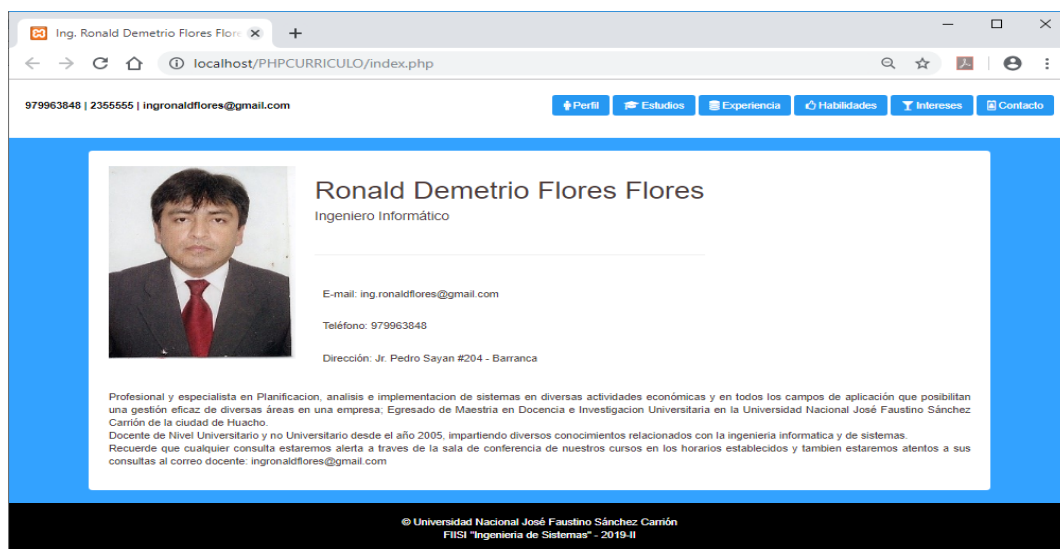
Ing. Ronald Demetrio Flores Flore ×

+

localhost/PHPCURRICULO/index.php

979963848 | 2355555 | ingronaldflores@gmail.com

Perfil Estudios Experiencia Habilidades Intereses Contacto

Ronald Demetrio Flores Flores

Ingeniero Informático

E-mail: ing.ronaldflores@gmail.com

Teléfono: 979963848

Dirección: Jr. Pedro Sayan #204 - Barranca

Profesional y especialista en Planificacion, analisis e implementacion de sistemas en diversas actividades económicas y en todos los campos de aplicación que posibilitan una gestión eficaz de diversas áreas en una empresa; Egresado de Maestria en Docencia e Investigacion Universitaria en la Universidad Nacional José Faustino Sánchez Carrión de la ciudad de Huacho.
Docente de Nivel Universitario y no Universitario desde el año 2005, impartiendo diversos conocimientos relacionados con la ingenieria informatica y de sistemas.
Recuerde que cualquier consulta estaremos alerta a traves de la sala de conferencia de nuestros cursos en los horarios establecidos y tambien estaremos atentos a sus consultas al correo docente: ingronaldflores@gmail.com

© Universidad Nacional José Faustino Sánchez Carrión
FIISI "Ingenieria de Sistemas" - 2019-II